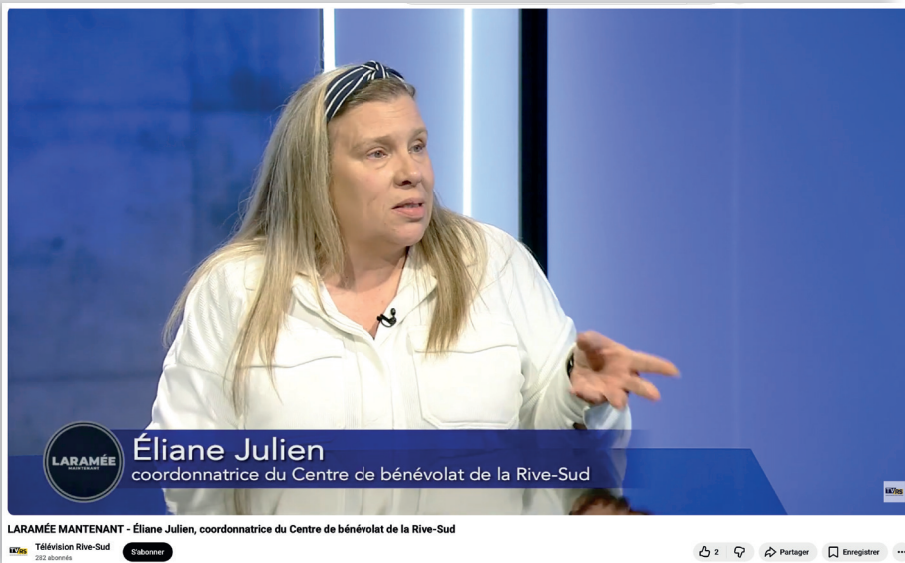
LARAMÉE
MAINTENANT

Éliane Julien
coordonnatrice du Centre ce bénévolat de la Rive-Sud

LARAMÉE MANTENANT - Éliane Julien, coordonnatrice du Centre de bénévolat de la Rive-Sud

Télévision Rive-Sud
282 abonnés
S'abonner

2
Partager
Enregistrer
...